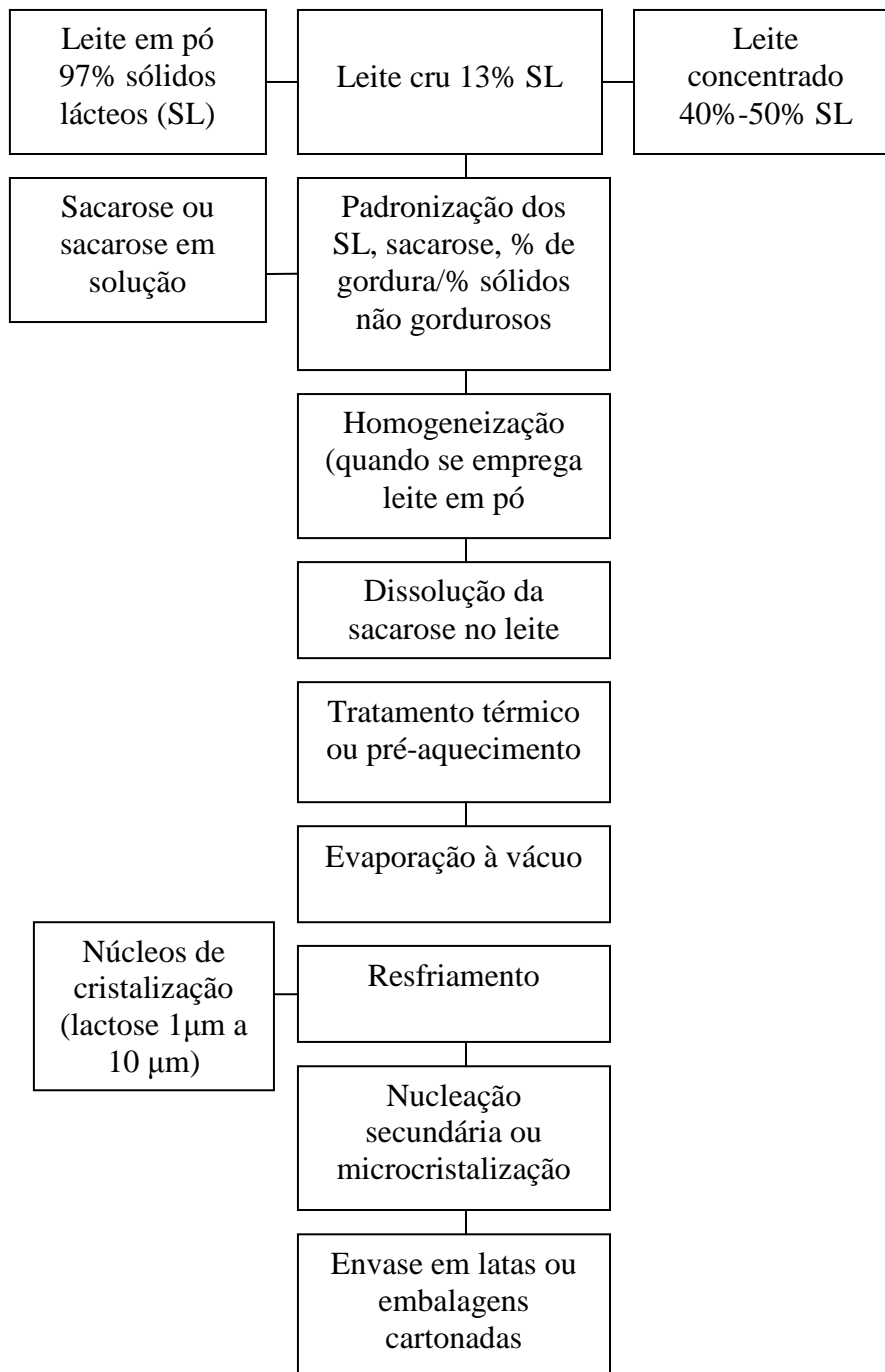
Leite em pó 97% sólidos lácteos (SL)

Leite cru 13% SL

Leite concentrado 40%-50% SL

Sacarose ou sacarose em solução

Padronização dos SL, sacarose, % de gordura/% sólidos não gordurosos

Homogeneização (quando se emprega leite em pó

Dissolução da sacarose no leite

Tratamento térmico ou pré-aquecimento

Evaporação à vácuo

Núcleos de cristalização (lactose 1µm a 10 µm)

Resfriamento

Nucleação secundária ou microcristalização

Envase em latas ou embalagens cartonadas